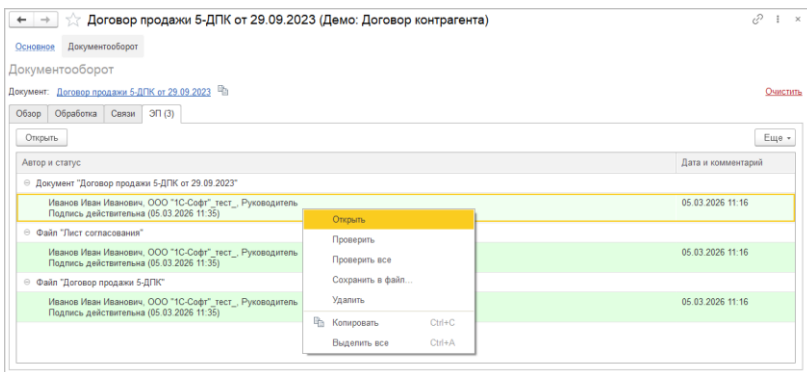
Договор продажи 5-ДПК от 29.09.2023 (Демо: Договор контрагента)

Основное Документооборот

Документооборот

Документ: Договор продажи 5-ДПК от 29.09.2023

Очистить

Обзор Обработка Связи ЭП (3)

Открыть

Еще

| Автор и статус | Дата и комментарий |
|---|---|
| Документ "Договор продажи 5-ДПК от 29.09.2023" | |
| Иванов Иван Иванович, ООО "1С-Софт"_тест_, Руководитель Подпись действительна (05.03.2026 11:35) | 05.03.2026 11:16 |
| Файл "Лист согласования" | |
| Иванов Иван Иванович, ООО "1С-Софт"_тест_, Руководитель Подпись действительна (05.03.2026 11:35) | 05.03.2026 11:16 |
| Файл "Договор продажи 5-ДПК" | |
| Иванов Иван Иванович, ООО "1С-Софт"_тест_, Руководитель Подпись действительна (05.03.2026 11:35) | 05.03.2026 11:16 |

Открыть
Проверить
Проверить все
Сохранить в файл...
Удалить
Копировать Ctrl+C
Выделить все Ctrl+A